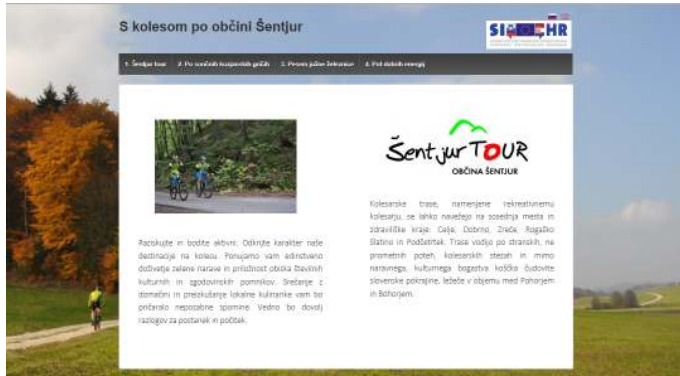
S kolesom po občini Šentjur

SI HR

1. Šentjur tour   2. Po sončnih kozjanskih gričih   3. Proven južno Šentjurje   4. Pot dobrih energij

Šent jur TOUR
OBČINA ŠENTJUR

Razskujte in bodite aktivni. Odkrijte karakter naše destinacije na kolesu. Ponujamo vam edinstveno doživetje zelene narave in priložnost obiska številnih kulturnih in zgodovinskih pomnikov. Srečanje z domačini in preizkušanje lokalne kulinarike vam bo pričaralo nepozabne spomine. Vedno bo dovolj razlogov za postanek in počitek.

Kolesarske trase, namenjene rekreativnemu kolesarju, se lahko navežejo na sosednja mesta in zdraviliške kraje: Celje, Dobrna, Zreče, Rogaško Slatino in Podčetrtek. Trase vodijo po stranskih, na prometnih poteh, kolesarskih stezah in mimo naravnega, kulturnega bogastva koščka čudovite slovenske pokrajine, ležeče v objemu med Pohorjem in Bohorjem.